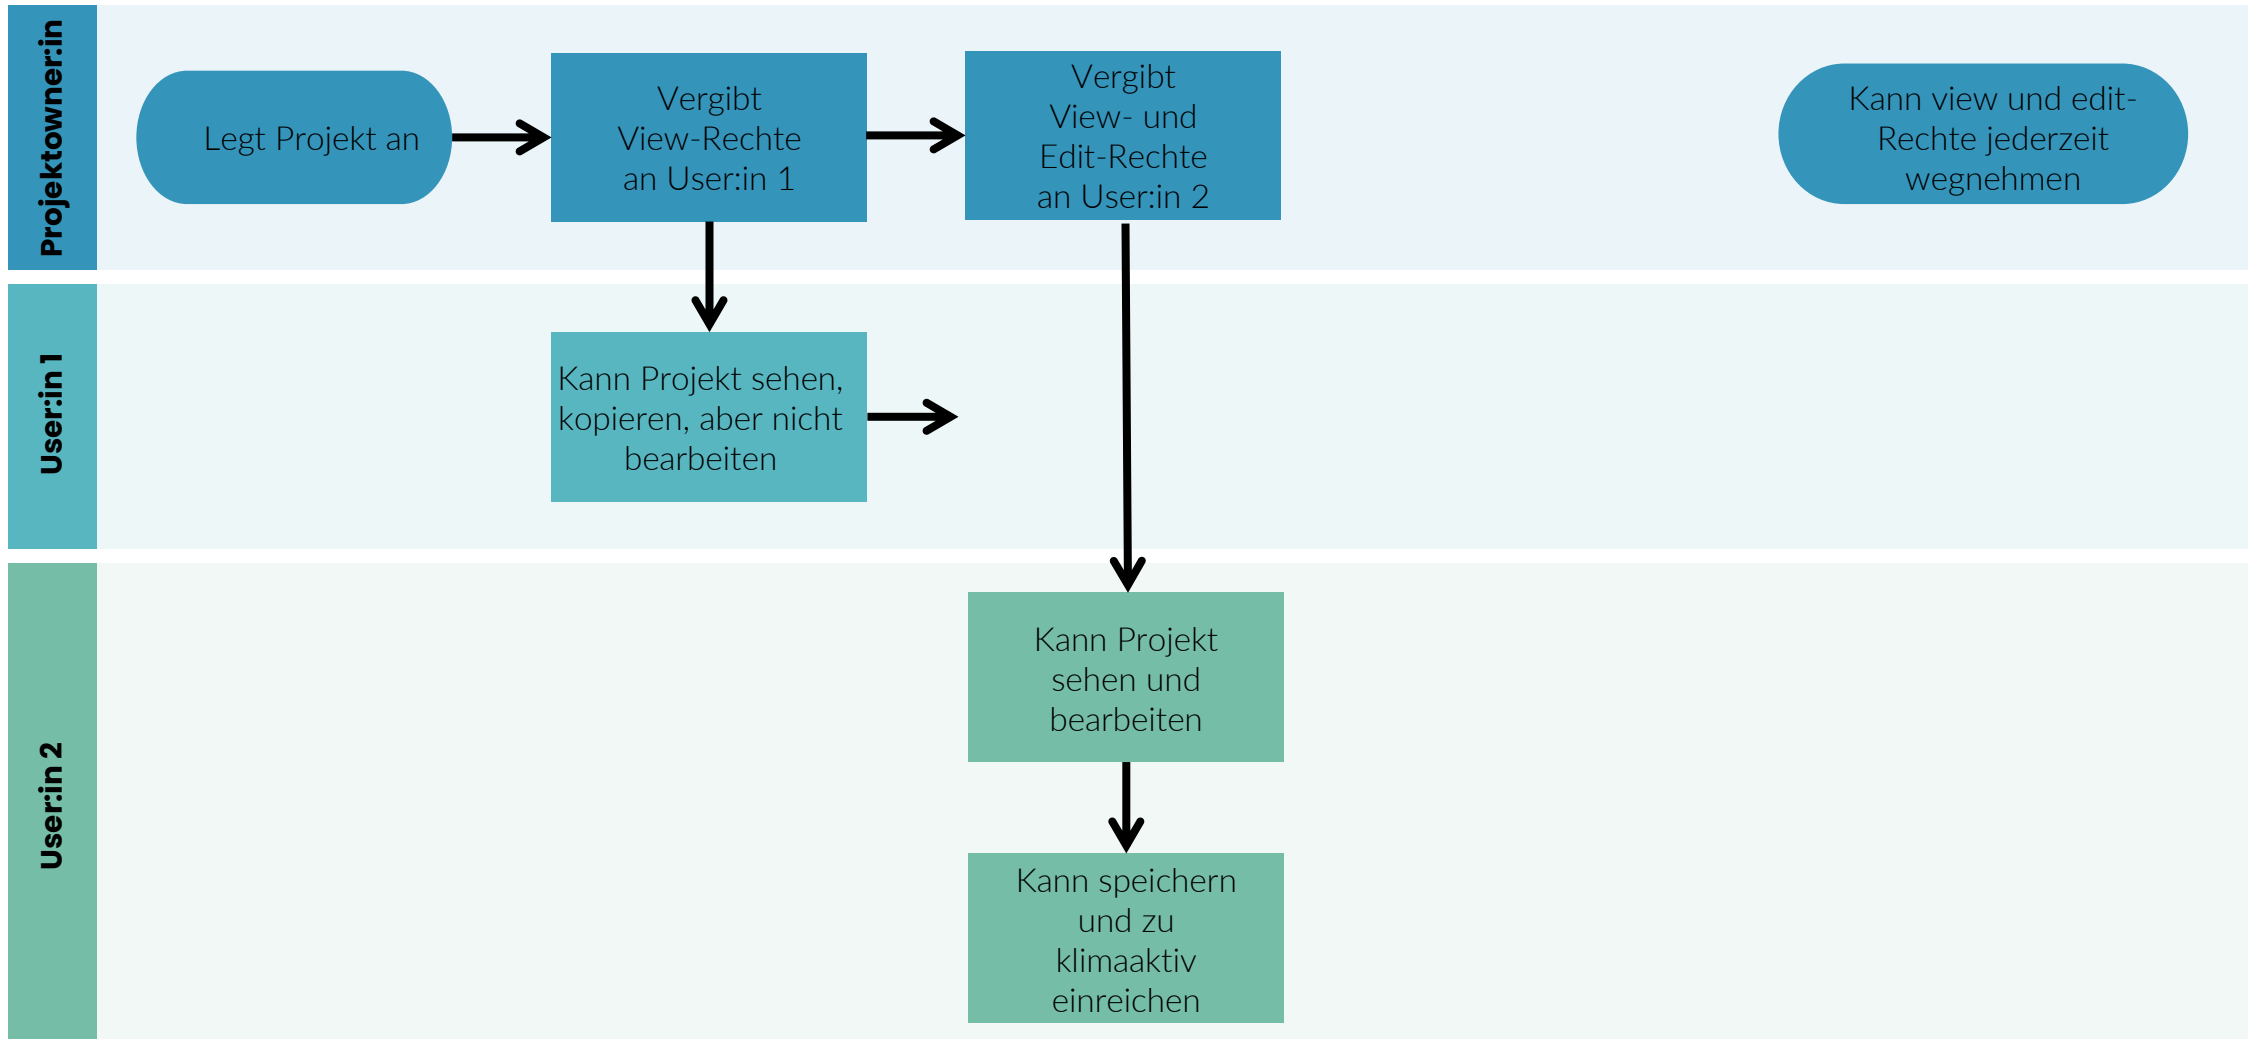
Projektowner:in

Legt Projekt an

Vergibt View-Rechte an User:in 1

Vergibt View- und Edit-Rechte an User:in 2

Kann view und edit-Rechte jederzeit wegnehmen

User:in 1

Kann Projekt sehen, kopieren, aber nicht bearbeiten

User:in 2

Kann Projekt sehen und bearbeiten

Kann speichern und zu klimaaktiv einreichen